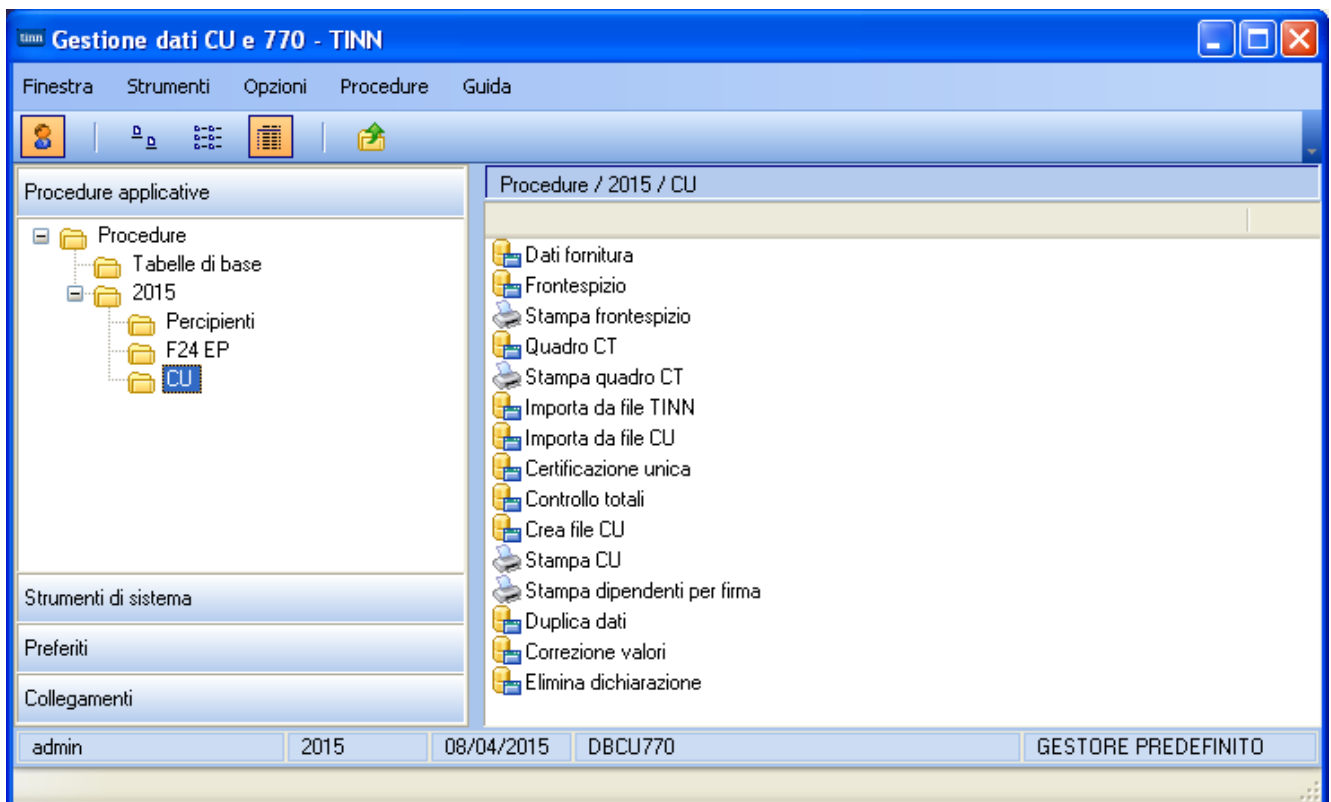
tinn Gestione dati CU e 770 - TINN

Finestra Strumenti Opzioni Procedure Guida

Procedure applicative

Procedure
Tabelle di base
2015
Percipienti
F24 EP
CU

Strumenti di sistema

Preferiti

Collegamenti

Procedure / 2015 / CU

Dati fornitura
Frontespizio
Stampa frontespizio
Quadro CT
Stampa quadro CT
Importa da file TINN
Importa da file CU
Certificazione unica
Controllo totali
Crea file CU
Stampa CU
Stampa dipendenti per firma
Duplica dati
Correzione valori
Elimina dichiarazione

| admin | 2015 | 08/04/2015 | DBCU770 | GESTORE PREDEFINITO |
|---|---|---|---|---|